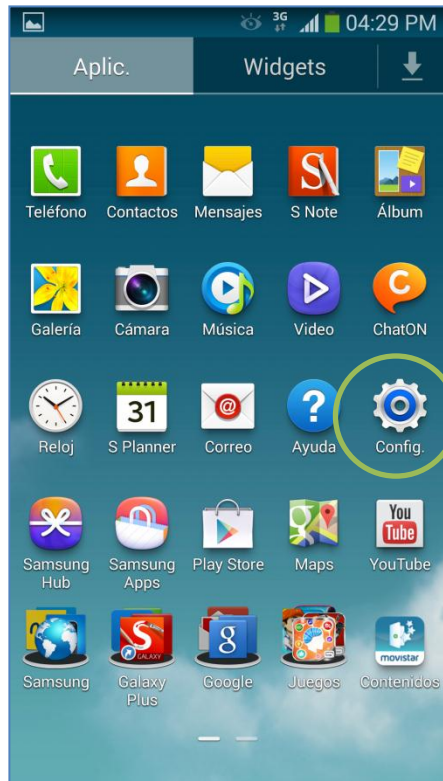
3G 04:29 PM

Aplic.

Widgets

Teléfono

Contactos

Mensajes

S Note

Álbum

Galería

Cámara

Música

Video

ChatON

31

Reloj

S Planner

Correo

Ayuda

Config.

Samsung Hub

Samsung Apps

Play Store

Maps

You Tube

YouTube

GALAXY

g

movistar

Samsung

Galaxy Plus

Google

Juegos

Contenidos